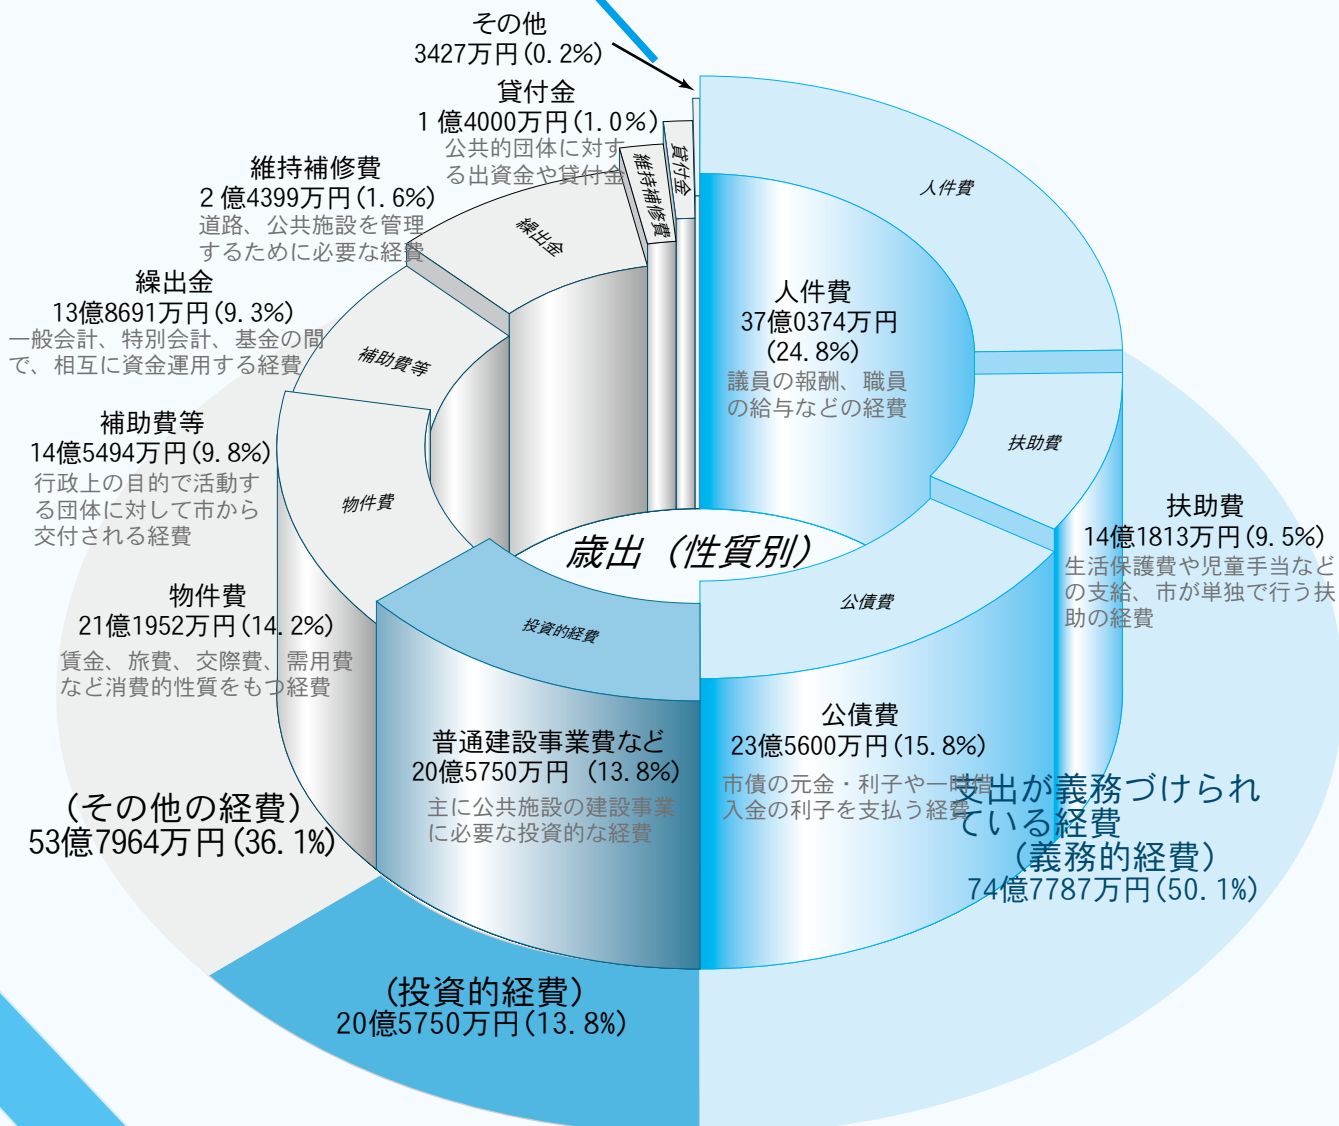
その他
3427万円(0.2%)

貸付金
1億4000万円(1.0%)
公共的団体に対する出資金や貸付金

維持補修費
2億4399万円(1.6%)
道路、公共施設を管理するために必要な経費

繰出金
13億8691万円(9.3%)
一般会計、特別会計、基金の間で、相互に資金運用する経費

補助費等
14億5494万円(9.8%)
行政上の目的で活動する団体に対して市から交付される経費

物件費
21億1952万円(14.2%)
賃金、旅費、交際費、需用費など消費的性質をもつ経費

(その他の経費)
53億7964万円(36.1%)

人件費
37億0374万円
(24.8%)
議員の報酬、職員の給与などの経費

扶助費
14億1813万円(9.5%)
生活保護費や児童手当などの支給、市が単独で行う扶助の経費

公債費
23億5600万円(15.8%)
市債の元金・利子や一時借入金の利子を支払う経費

普通建設事業費など
20億5750万円 (13.8%)
主に公共施設の建設事業に必要な投資的な経費

歳出(性質別)

人件費
扶助費
公債費
投資的経費
物件費
補助費等
繰出金
維持補修費
貸付金

支出が義務づけられている経費
(義務的経費)
74億7787万円(50.1%)

(投資的経費)
20億5750万円(13.8%)